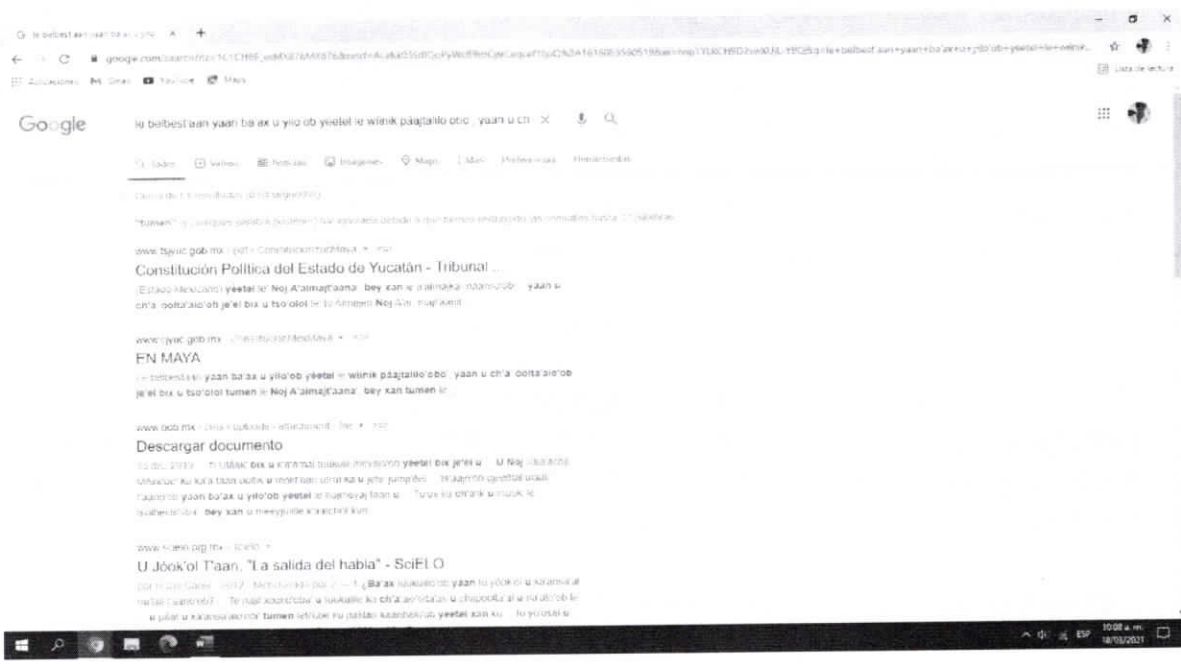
G le belbest'aan yaan ba'ax u yiib × +

google.com/search?...

Aplicaciones M Gmail YouTube Maps

Lista de lectura

Google

le belbest'aan yaan ba'ax u yilo'ob yeetel le wiinik páajtalilo'obo', yaan u ch ×

Todos Videos Noticias Imágenes Maps Más Preferencias Herramientas

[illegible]

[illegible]

www.tsjyuc.gob.mx › pdf › ConstitucionYucMaya

Constitución Política del Estado de Yucatán - Tribunal ...

(Estado Mexicano) yeetel le Noj A'almajt'aana', bey xan le a'almaj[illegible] ... yaan u ch'a' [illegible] je'el bix u tso'olol le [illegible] Noj A'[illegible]

www.tjyuc.gob.mx › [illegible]

EN MAYA

Le belbest'aan yaan ba'ax u yilo'ob yeetel le wiinik páajtalilo'obo', yaan u ch'a' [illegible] je'el bix u tso'olol tumen le Noj A'almajt'aana', bey xan tumen le ...

www.gob.mx › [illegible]

Descargar documento

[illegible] ... U Noj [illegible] yeetel bix je'el u ... U Noj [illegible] ... yaan ba'ax u yilo'ob yeetel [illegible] ... bey xan u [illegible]

www.scielo.org.mx › scielo

U Jóok'ol T'aan, "La salida del habla" - SciELO

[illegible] ¿Ba'ax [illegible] yaan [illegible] u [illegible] ch'a' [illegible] tumen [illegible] yeetel xan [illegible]

10:08 a.m. 18/03/2021